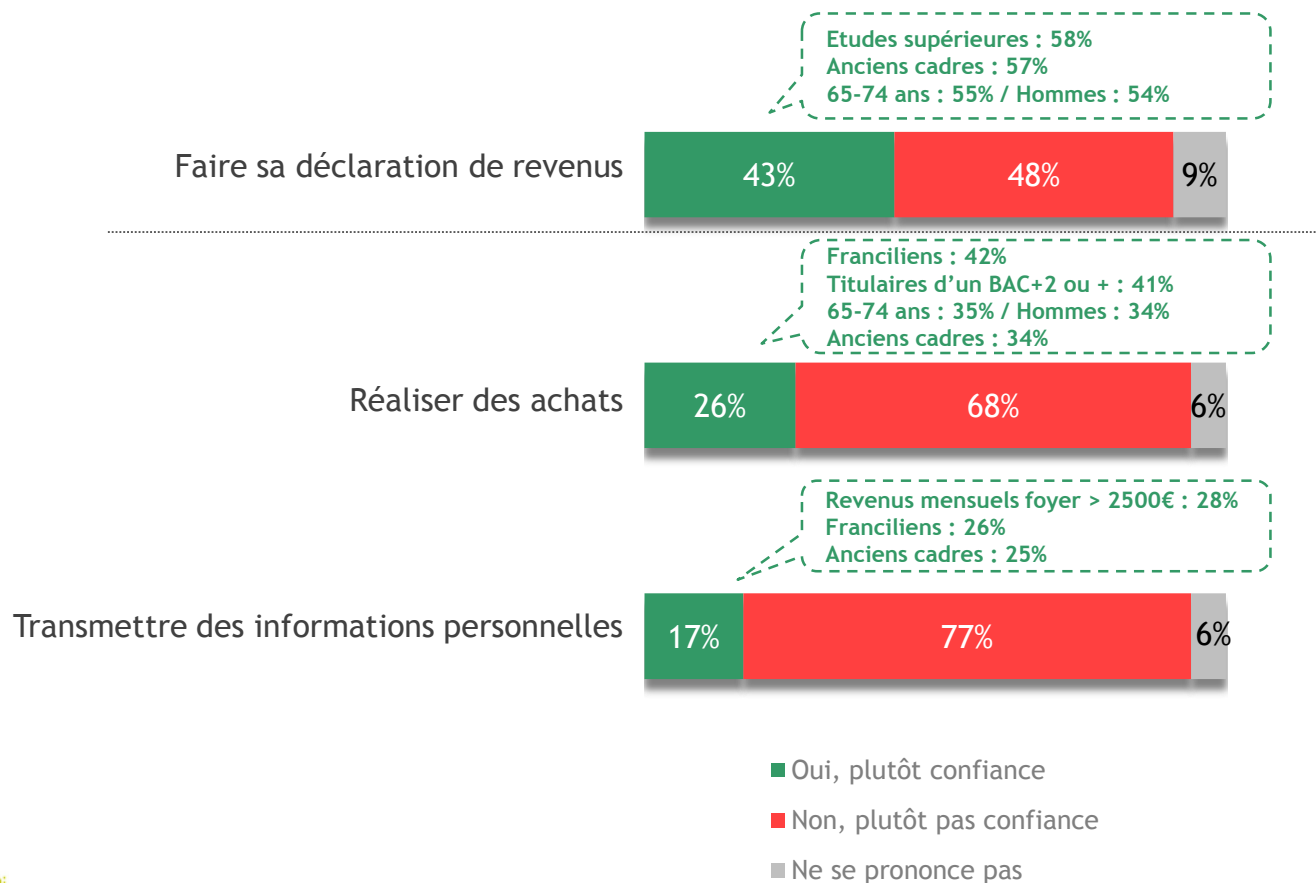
Etudes supérieures : 58%
Anciens cadres : 57%
65-74 ans : 55% / Hommes : 54%

Faire sa déclaration de revenus

43%

48%

9%

Franciliens : 42%
Titulaires d'un BAC+2 ou + : 41%
65-74 ans : 35% / Hommes : 34%
Anciens cadres : 34%

Réaliser des achats

26%

68%

6%

Revenus mensuels foyer > 2500€ : 28%
Franciliens : 26%
Anciens cadres : 25%

Transmettre des informations personnelles

17%

77%

6%

Oui, plutôt confiance

Non, plutôt pas confiance

Ne se prononce pas